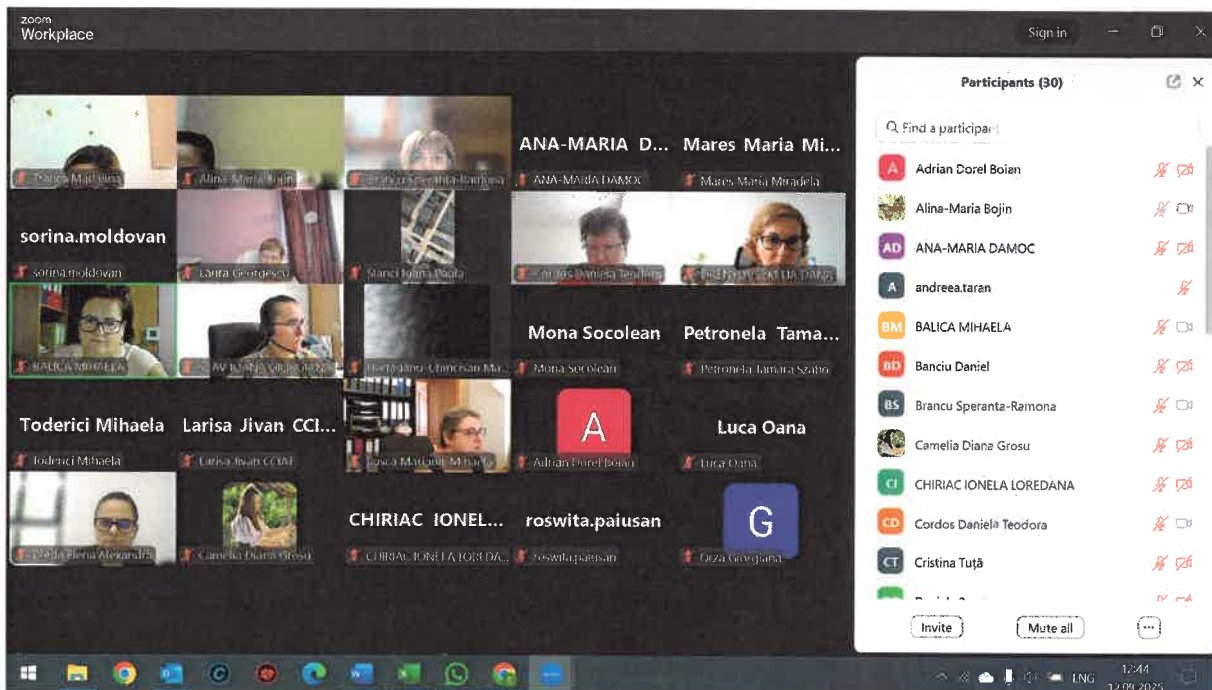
zoom
Workplace

Sign in

Balica Mihaela
Alina-Maria Bojin
Brancu Speranta-Ramona
ANA-MARIA D...
ANA-MARIA DAMOC
Mares Maria Mi...
Mares Maria Mirabela

sorina.moldovan
sorina.moldovan
Laura Georgescu
Stanci Ioana Paula
Cordos Daniela Teodora
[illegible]

BALICA MIHAELA
AV IOANA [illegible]
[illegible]
Mona Socolean
Mona Socolean
Petronela Tama...
Petronela Tamara Szabo

Toderici Mihaela
Toderici Mihaela
Larisa Jivan CCI...
Larisa Jivan CCIAT
Tosca Mariana Mihaela
A
Adrian Dorel Boian
Luca Oana
Luca Oana

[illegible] Elena Alexandra
Camelia Diana Grosu
CHIRIAC IONEL...
CHIRIAC IONELA LORDA...
roswita.paiusan
roswita.paiusan
G
Orza Georgiana

Participants (30)

Find a participant

Adrian Dorel Boian
Alina-Maria Bojin
ANA-MARIA DAMOC
andreea.taran
BALICA MIHAELA
Banciu Daniel
Brancu Speranta-Ramona
Camelia Diana Grosu
CHIRIAC IONELA LOREDANA
Cordos Daniela Teodora
Cristina Tuță

Invite
Mute all
...

ENG
12:44
12.09.2025